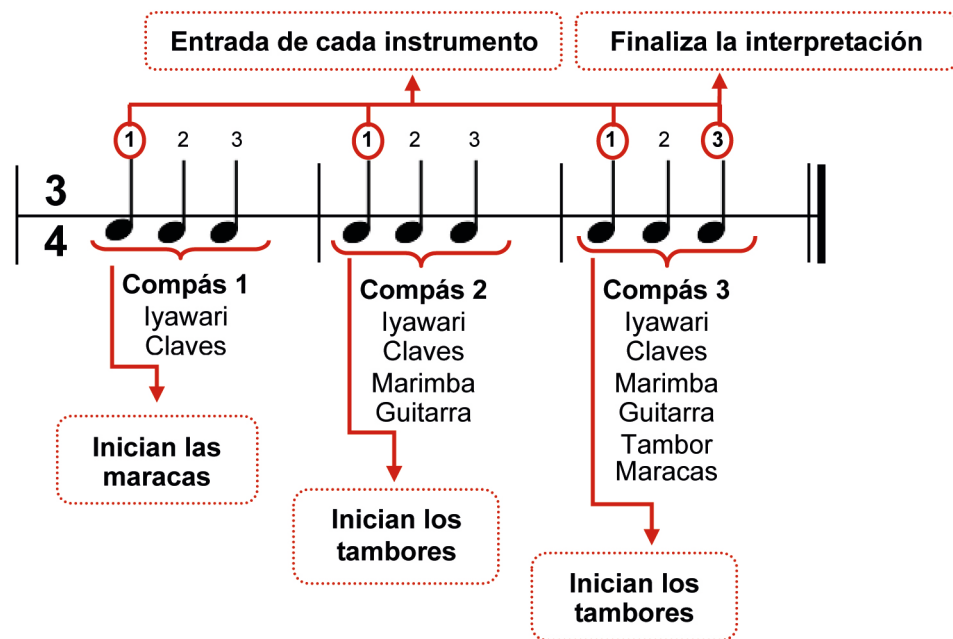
Entrada de cada instrumento

Finaliza la interpretación

1 2 3

1 2 3

1 2 3

$\frac{3}{4}$

Compás 1
Iyawari
Claves

Inician las maracas

Compás 2
Iyawari
Claves
Marimba
Guitarra

Inician los tambores

Compás 3
Iyawari
Claves
Marimba
Guitarra
Tambor
Maracas

Inician los tambores